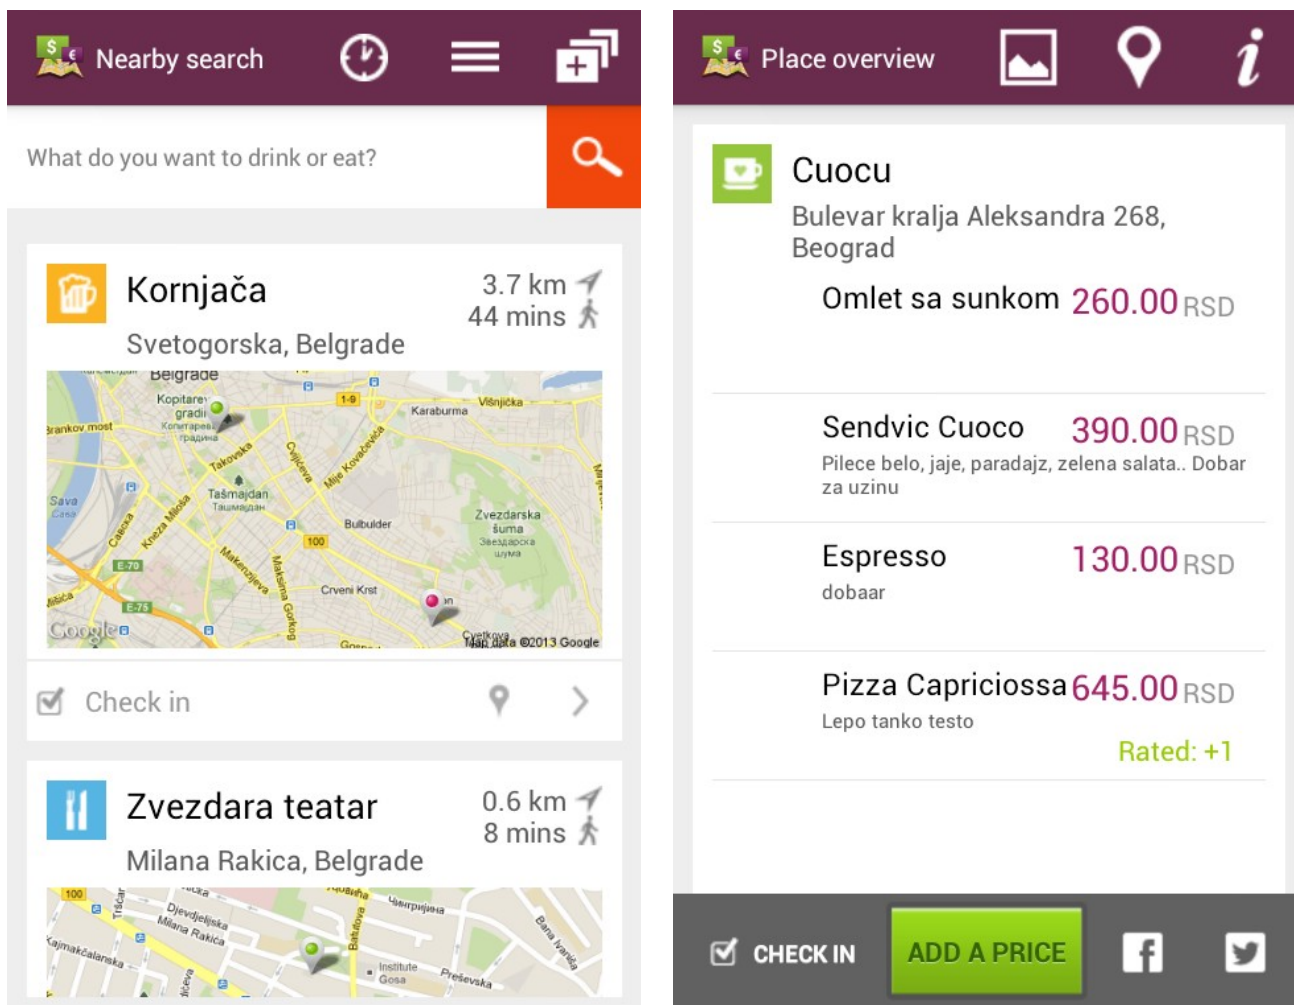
Nearby search

What do you want to drink or eat?

Kornjača
3.7 km
44 mins
Svetogorska, Belgrade

Belgrade
Kopitareva gradina
Копитарева градина
Brankov most
Sava
Сава
Karaburma
Višnjička
Takovska
Tašmajdan
Ташмајдан
Cvijićeva
Mije Kovačevića
Kneza Miloša
Cara
Bulbulder
Zvezdarska šuma
Звездарска шума
Makenzijeva
Maksima Gorkog
Crveni Krst
E-70
E-75
100
1-9
Google
Map data ©2013 Google

Check in

Zvezdara teatar
0.6 km
8 mins
Milana Rakica, Belgrade

100
Djevdjelijska
Milana Rakića
Kajmakčalanska
Bulbulova
Institute Gosa
Preševska
Bana Ivaniša

Place overview

Cuocu
Bulevar kralja Aleksandra 268, Beograd

Omlet sa sunkom 260.00RSD

Sendvic Cuoco 390.00RSD
Pilece belo, jaje, paradajz, zelena salata.. Dobar za uzinu

Espresso 130.00RSD
dobaar

Pizza Capriciossa 645.00RSD
Lepo tanko testo
Rated: +1

CHECK IN
ADD A PRICE